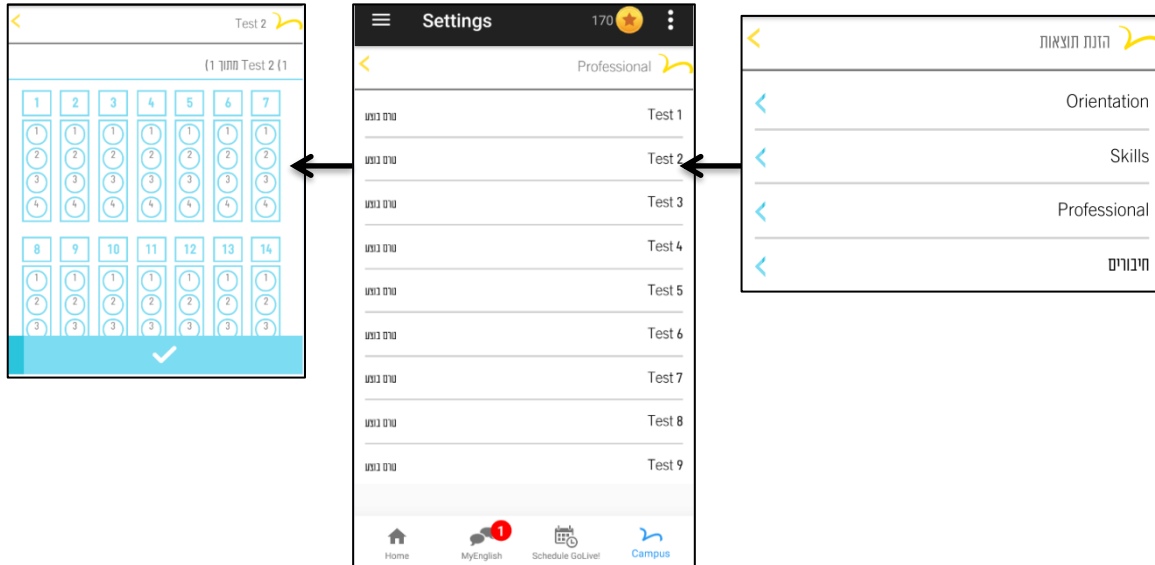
Test 2

(1 Test 2 חתוך 1)

1 2 3 4 5 6 7

1 2 3 4

8 9 10 11 12 13 14

1 2 3

Settings 170

Professional

| טרם בוצע | Test 1 |
|---|---|
| טרם בוצע | Test 2 |
| טרם בוצע | Test 3 |
| טרם בוצע | Test 4 |
| טרם בוצע | Test 5 |
| טרם בוצע | Test 6 |
| טרם בוצע | Test 7 |
| טרם בוצע | Test 8 |
| טרם בוצע | Test 9 |

Home MyEnglish 1 Schedule GoLive! Campus

הזנת תוצאות

Orientation

Skills

Professional

חיבורים